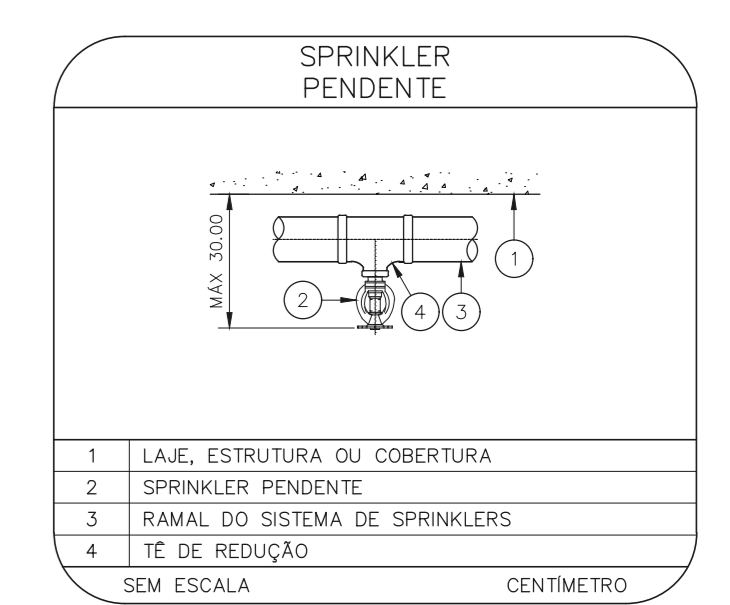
SPRINKLER
PENDENTE

MÁX 30.00

1

2

4

3

| 1 | LAJE, ESTRUTURA OU COBERTURA |
|---|---|
| 2 | SPRINKLER PENDENTE |
| 3 | RAMAL DO SISTEMA DE SPRINKLERS |
| 4 | TÊ DE REDUÇÃO |

SEM ESCALA

CENTÍMETRO